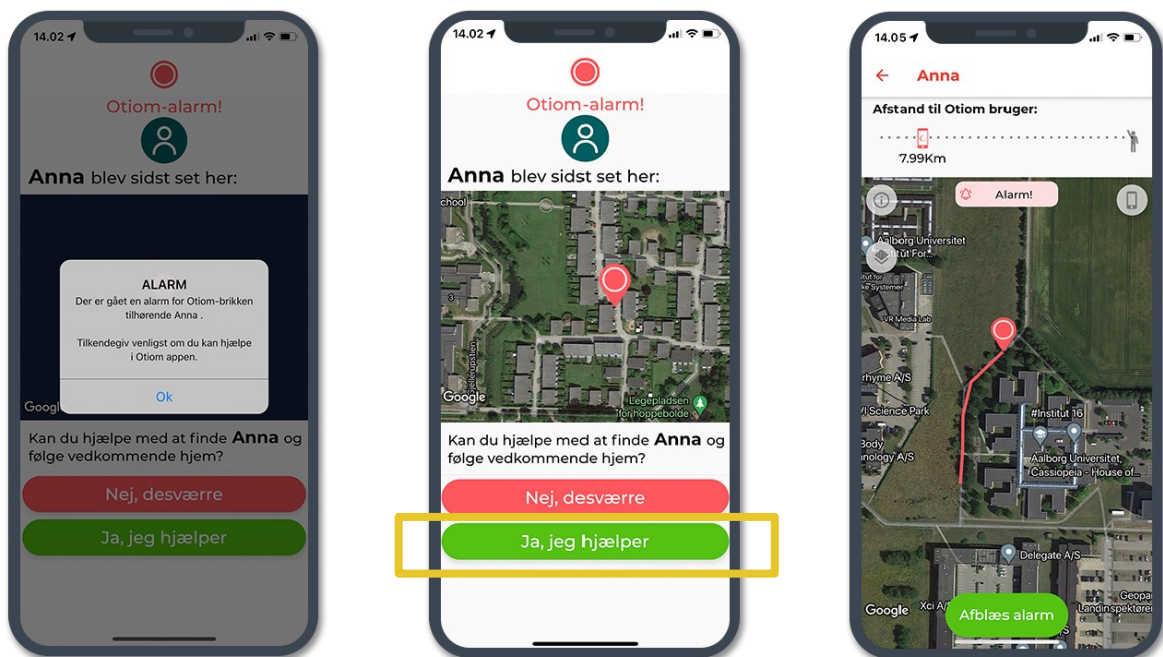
14.02

Otiom-alarm!

Anna blev sidst set her:

ALARM
Der er gået en alarm for Otiom-brikken tilhørende Anna .

Tilkendegiv venligst om du kan hjælpe i Otiom appen.

Ok

Googl

Kan du hjælpe med at finde Anna og følge vedkommende hjem?

Nej, desværre

Ja, jeg hjælper

14.02

Otiom-alarm!

Anna blev sidst set her:

School

Google

Legepladsen for hoppebolde

Kan du hjælpe med at finde Anna og følge vedkommende hjem?

Nej, desværre

Ja, jeg hjælper

14.05

Anna

Afstand til Otiom bruger:

7.99Km

Alarm!

Aalborg Universitet Stut For...

VR Media Lab

rhyme A/S

Science Park

Body nology A/S

#Institut 16

Aalborg Universitet, Cassiopeia - House of...

Delegate A/S

Google

Afblæs alarm